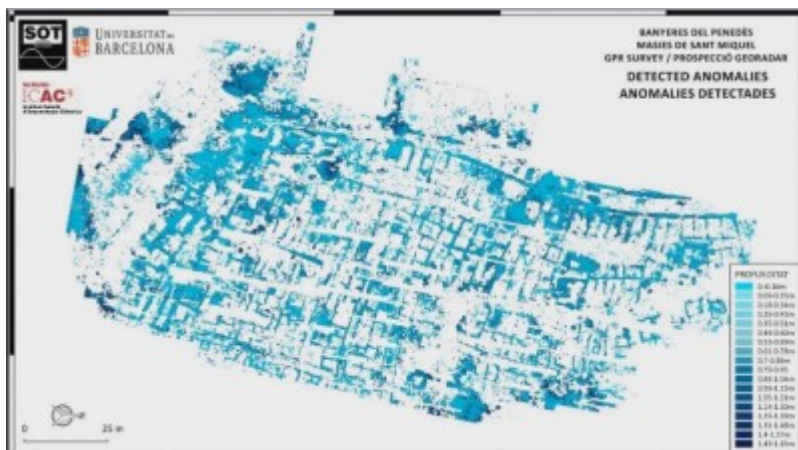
SOT

UNIVERSITAT DE BARCELONA

ICAC

BANYERES DEL PENEDÈS
MASIES DE SANT MIQUEL
GPR SURVEY / PROSPECCIÓ GEORADAR

DETECTED ANOMALIES
ANOMALIES DETECTADES

PROFUNDITAT
0-0.06m
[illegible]
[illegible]
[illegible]
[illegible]
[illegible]
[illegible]
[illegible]
0.7-0.88m
0.75-0.95
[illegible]
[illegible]
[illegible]
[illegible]
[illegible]
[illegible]
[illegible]
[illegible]

0
25 m